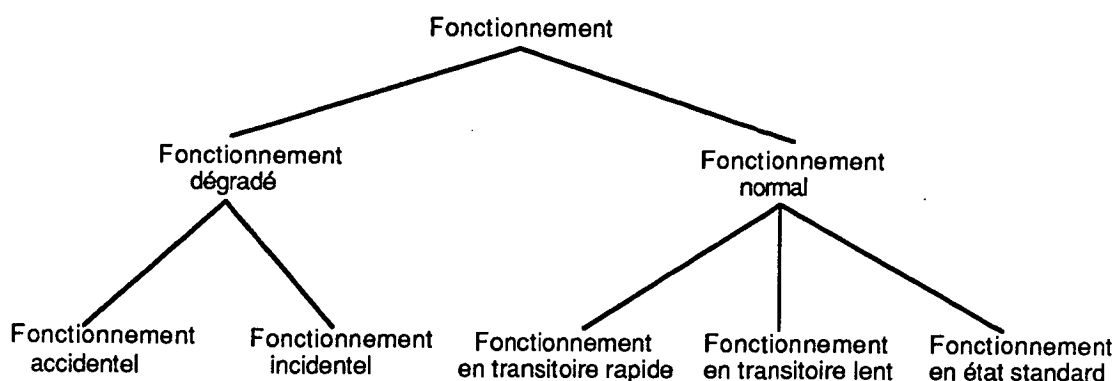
Fonctionnement

Fonctionnement dégradé

Fonctionnement normal

Fonctionnement accidentel

Fonctionnement incidentel

Fonctionnement en transitoire rapide

Fonctionnement en transitoire lent

Fonctionnement en état standard